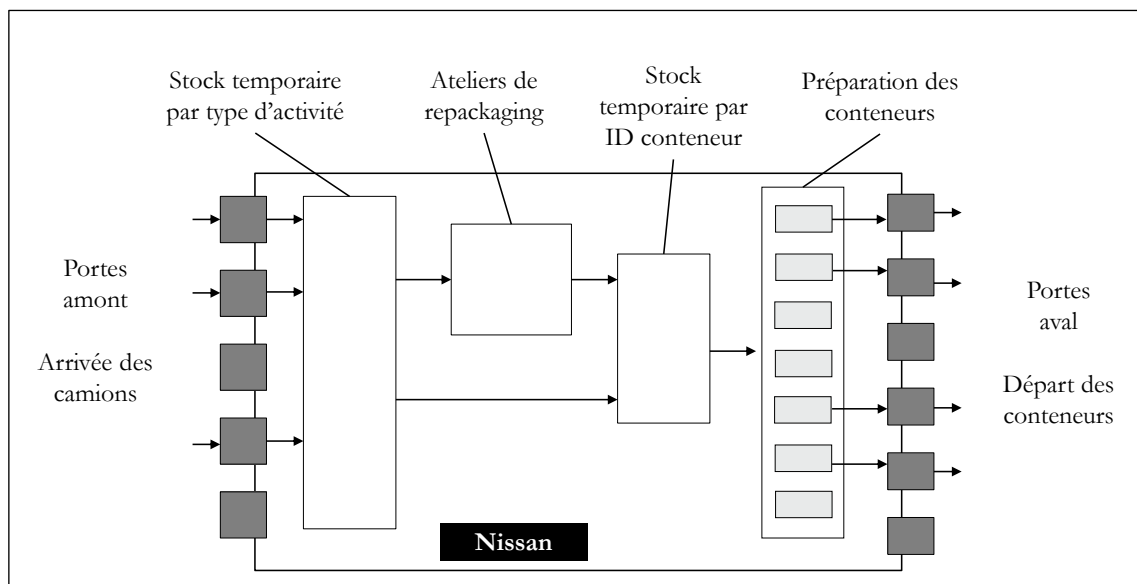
Stock temporaire par type d'activité

Ateliers de repackaging

Stock temporaire par ID conteneur

Préparation des conteneurs

Portes amont

Arrivée des camions

Portes aval

Départ des conteneurs

Nissan